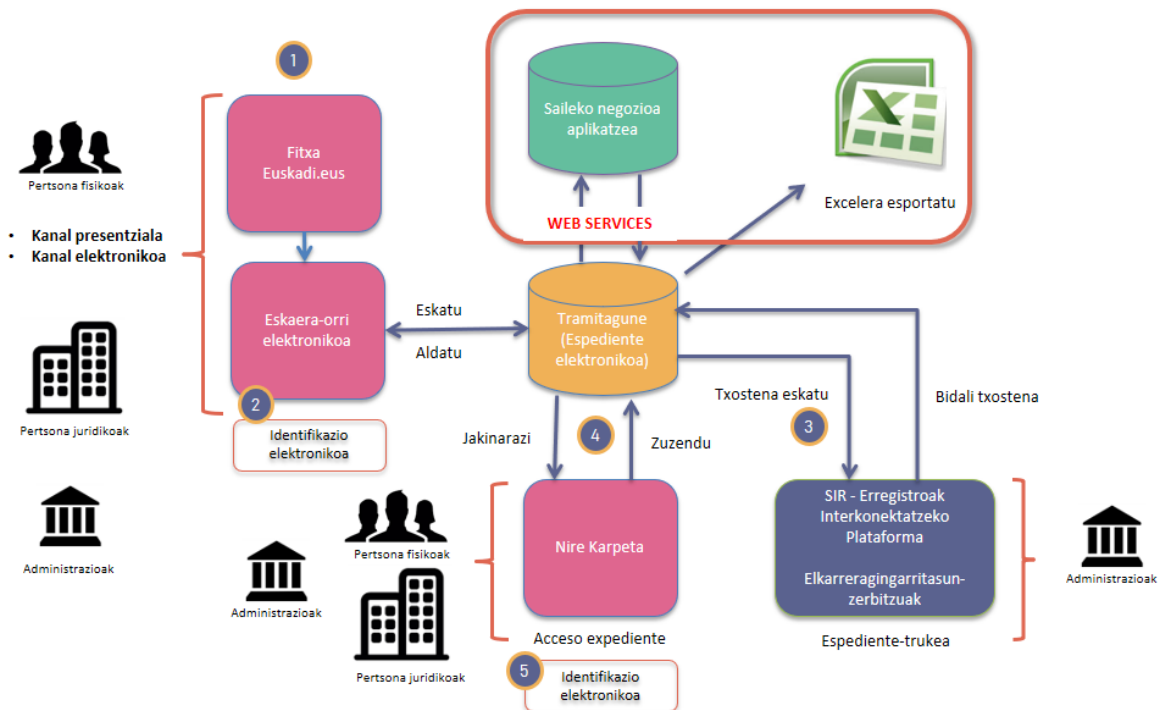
1

Pertsona fisikoak

• Kanal presentziala
• Kanal elektronikoa

Pertsona juridikoak

Administrazioak

Fitxa Euskadi.eus

Eskaera-orri elektronikoa

2

Identifikazio elektronikoa

Saileko negozioa aplikatzea

WEB SERVICES

Excelera esportatu

Eskatu

Aldatu

Tramitagune (Espediente elektronikoa)

Txostena eskatu

Bidali txostena

3

Jakinarazi

4

Zuzendu

Pertsona fisikoak

Administrazioak

Pertsona juridikoak

Nire Karpeta

Acceso expediente

5

Identifikazio elektronikoa

SIR - Erregistroak Interkonektatzeko Plataforma

Elkarreragingarritasun-zerbitzuak

Espediente-trukea

Administrazioak